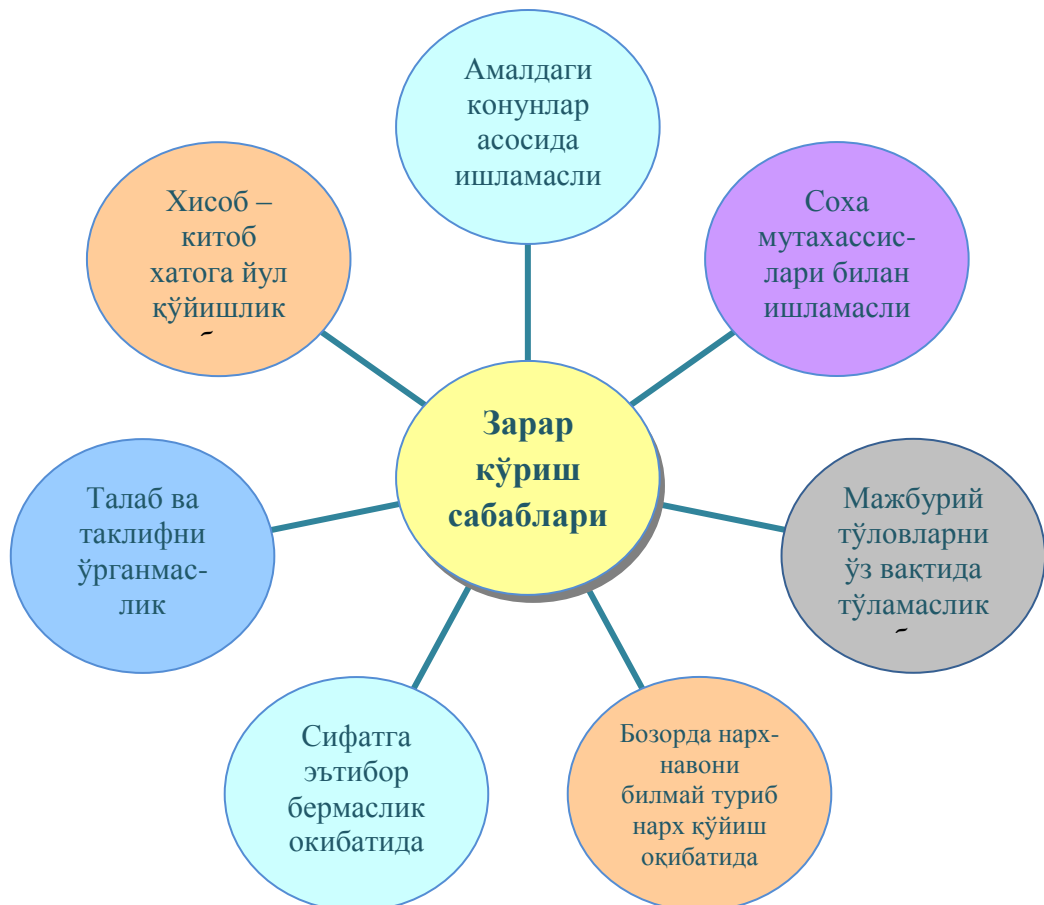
Амалдаги конунлар асосида ишламасли

Хисоб – китоб хатога йул қўйишлик

Соха мутахассислари билан ишламасли

Зарар кўриш сабаблари

Талаб ва таклифни ўрганмаслик

Мажбурий тўловларни ўз вақтида тўламаслик

Сифатга эътибор бермаслик окибатида

Бозорда нархнавони билмай туриб нарх қўйиш оқибатида